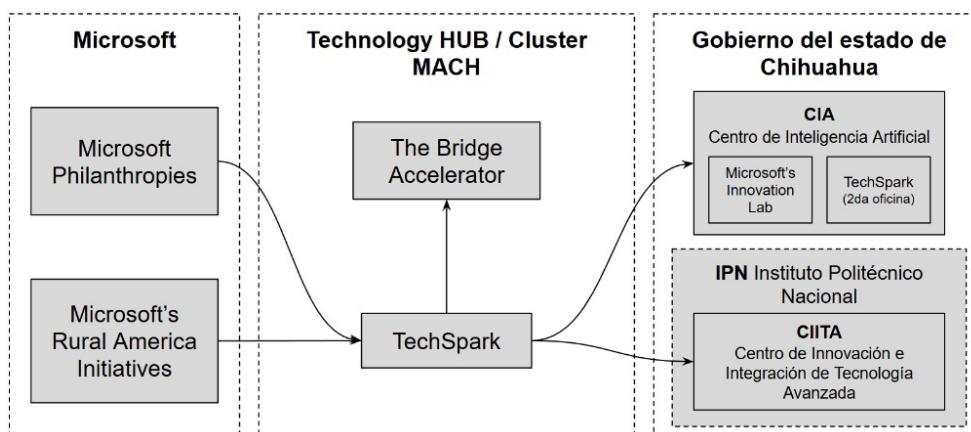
Microsoft

Microsoft Philanthropies

Microsoft's Rural America Initiatives

Technology HUB / Cluster MACH

The Bridge Accelerator

TechSpark

Gobierno del estado de Chihuahua

CIA
Centro de Inteligencia Artificial

Microsoft's Innovation Lab

TechSpark (2da oficina)

IPN Instituto Politécnico Nacional

CIITA
Centro de Innovación e Integración de Tecnología Avanzada